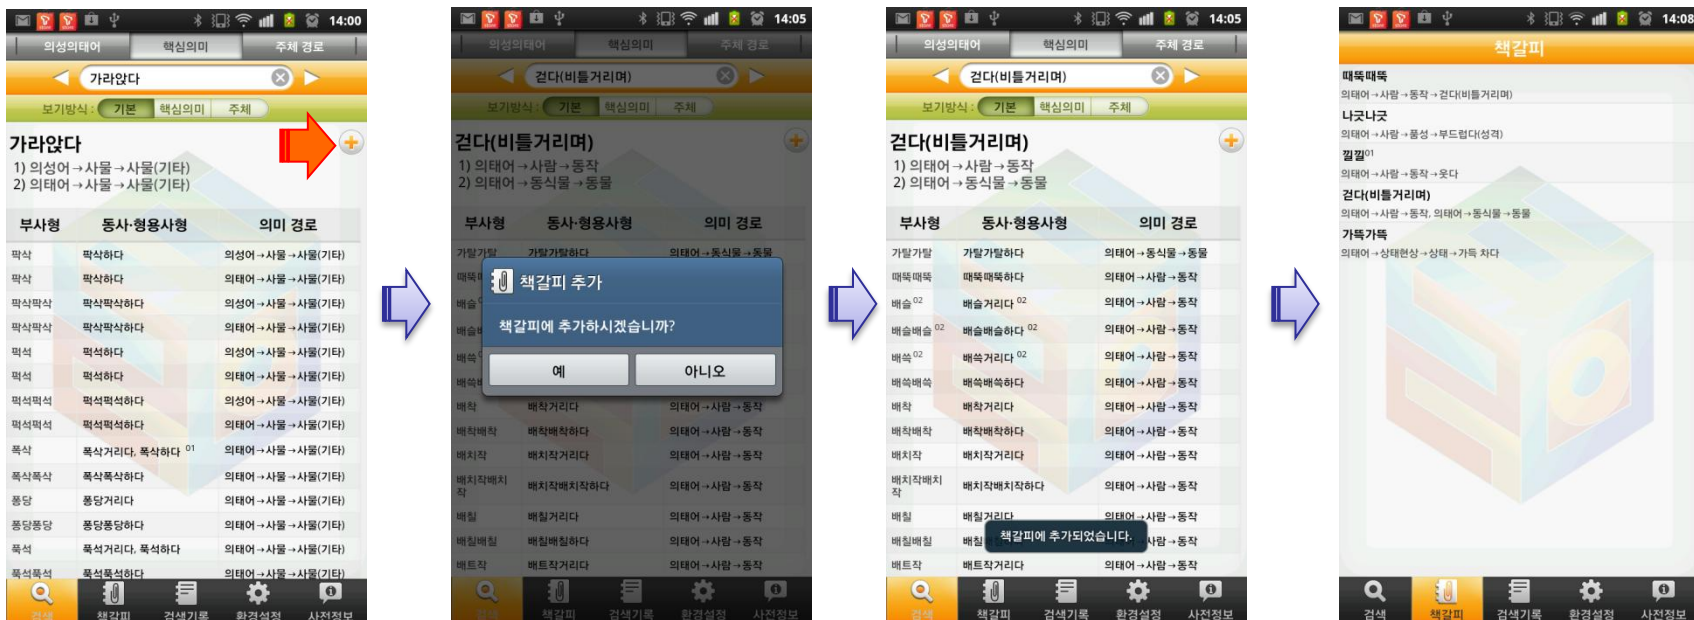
14:00

의성의태어 | 핵심의미 | 주제 경로

가라앉다

보기방식 : 기본 | 핵심의미 | 주제

가라앉다
1) 의성어→사물→사물(기타)
2) 의태어→사물→사물(기타)

| 부사형 | 동사·형용사형 | 의미 경로 |
|---|---|---|
| 팍삭 | 팍삭하다 | 의성어→사물→사물(기타) |
| 팍삭 | 팍삭하다 | 의태어→사물→사물(기타) |
| 팍삭팍삭 | 팍삭팍삭하다 | 의성어→사물→사물(기타) |
| 팍삭팍삭 | 팍삭팍삭하다 | 의태어→사물→사물(기타) |
| 퍽석 | 퍽석하다 | 의성어→사물→사물(기타) |
| 퍽석 | 퍽석하다 | 의태어→사물→사물(기타) |
| 퍽석퍽석 | 퍽석퍽석하다 | 의성어→사물→사물(기타) |
| 퍽석퍽석 | 퍽석퍽석하다 | 의태어→사물→사물(기타) |
| 폭삭 | 폭삭거리다, 폭삭하다 01 | 의태어→사물→사물(기타) |
| 폭삭폭삭 | 폭삭폭삭하다 | 의태어→사물→사물(기타) |
| 퐁당 | 퐁당거리다 | 의태어→사물→사물(기타) |
| 퐁당퐁당 | 퐁당퐁당하다 | 의태어→사물→사물(기타) |
| 폭석 | 폭석거리다, 폭석하다 | 의태어→사물→사물(기타) |
| 폭석폭석 | 폭석폭석하다 | 의태어→사물→사물(기타) |

검색 | 책갈피 | 검색기록 | 환경설정 | 사전정보

14:05

의성의태어 | 핵심의미 | 주제 경로

걷다(비틀거리며)

보기방식 : 기본 | 핵심의미 | 주제

걷다(비틀거리며)
1) 의태어→사람→동작
2) 의태어→동식물→동물

책갈피 추가
책갈피에 추가하시겠습니까?
예 | 아니오

| 부사형 | 동사·형용사형 | 의미 경로 |
|---|---|---|
| 가탈가탈 | 가탈가탈하다 | 의태어→동식물→동물 |
| 배착 | 배착거리다 | 의태어→사람→동작 |
| 배착배착 | 배착배착하다 | 의태어→사람→동작 |
| 배치작 | 배치작거리다 | 의태어→사람→동작 |
| 배치작배치작 | 배치작배치작하다 | 의태어→사람→동작 |
| 배칠 | 배칠거리다 | 의태어→사람→동작 |
| 배칠배칠 | 배칠배칠하다 | 의태어→사람→동작 |
| 배트작 | 배트작거리다 | 의태어→사람→동작 |

검색 | 책갈피 | 검색기록 | 환경설정 | 사전정보

14:05

의성의태어 | 핵심의미 | 주제 경로

걷다(비틀거리며)

보기방식 : 기본 | 핵심의미 | 주제

걷다(비틀거리며)
1) 의태어→사람→동작
2) 의태어→동식물→동물

| 부사형 | 동사·형용사형 | 의미 경로 |
|---|---|---|
| 가탈가탈 | 가탈가탈하다 | 의태어→동식물→동물 |
| 때뚝때뚝 | 때뚝때뚝하다 | 의태어→사람→동작 |
| 배슬 02 | 배슬거리다 02 | 의태어→사람→동작 |
| 배슬배슬 02 | 배슬배슬하다 02 | 의태어→사람→동작 |
| 배쓱 02 | 배쓱거리다 02 | 의태어→사람→동작 |
| 배쓱배쓱 | 배쓱배쓱하다 | 의태어→사람→동작 |
| 배착 | 배착거리다 | 의태어→사람→동작 |
| 배착배착 | 배착배착하다 | 의태어→사람→동작 |
| 배치작 | 배치작거리다 | 의태어→사람→동작 |
| 배치작배치작 | 배치작배치작하다 | 의태어→사람→동작 |
| 배칠 | 배칠거리다 | 의태어→사람→동작 |
| 배칠배칠 | 배칠 | 의태어→사람→동작 |
| 배트작 | 배트작거리다 | 의태어→사람→동작 |

책갈피에 추가되었습니다.

검색 | 책갈피 | 검색기록 | 환경설정 | 사전정보

14:08

책갈피

때뚝때뚝
의태어→사람→동작→걷다(비틀거리며)
나긋나긋
의태어→사람→품성→부드럽다(성격)
낄낄01
의태어→사람→동작→웃다
걷다(비틀거리며)
의태어→사람→동작, 의태어→동식물→동물
가뜩가뜩
의태어→상태현상→상태→가득 차다

검색 | 책갈피 | 검색기록 | 환경설정 | 사전정보